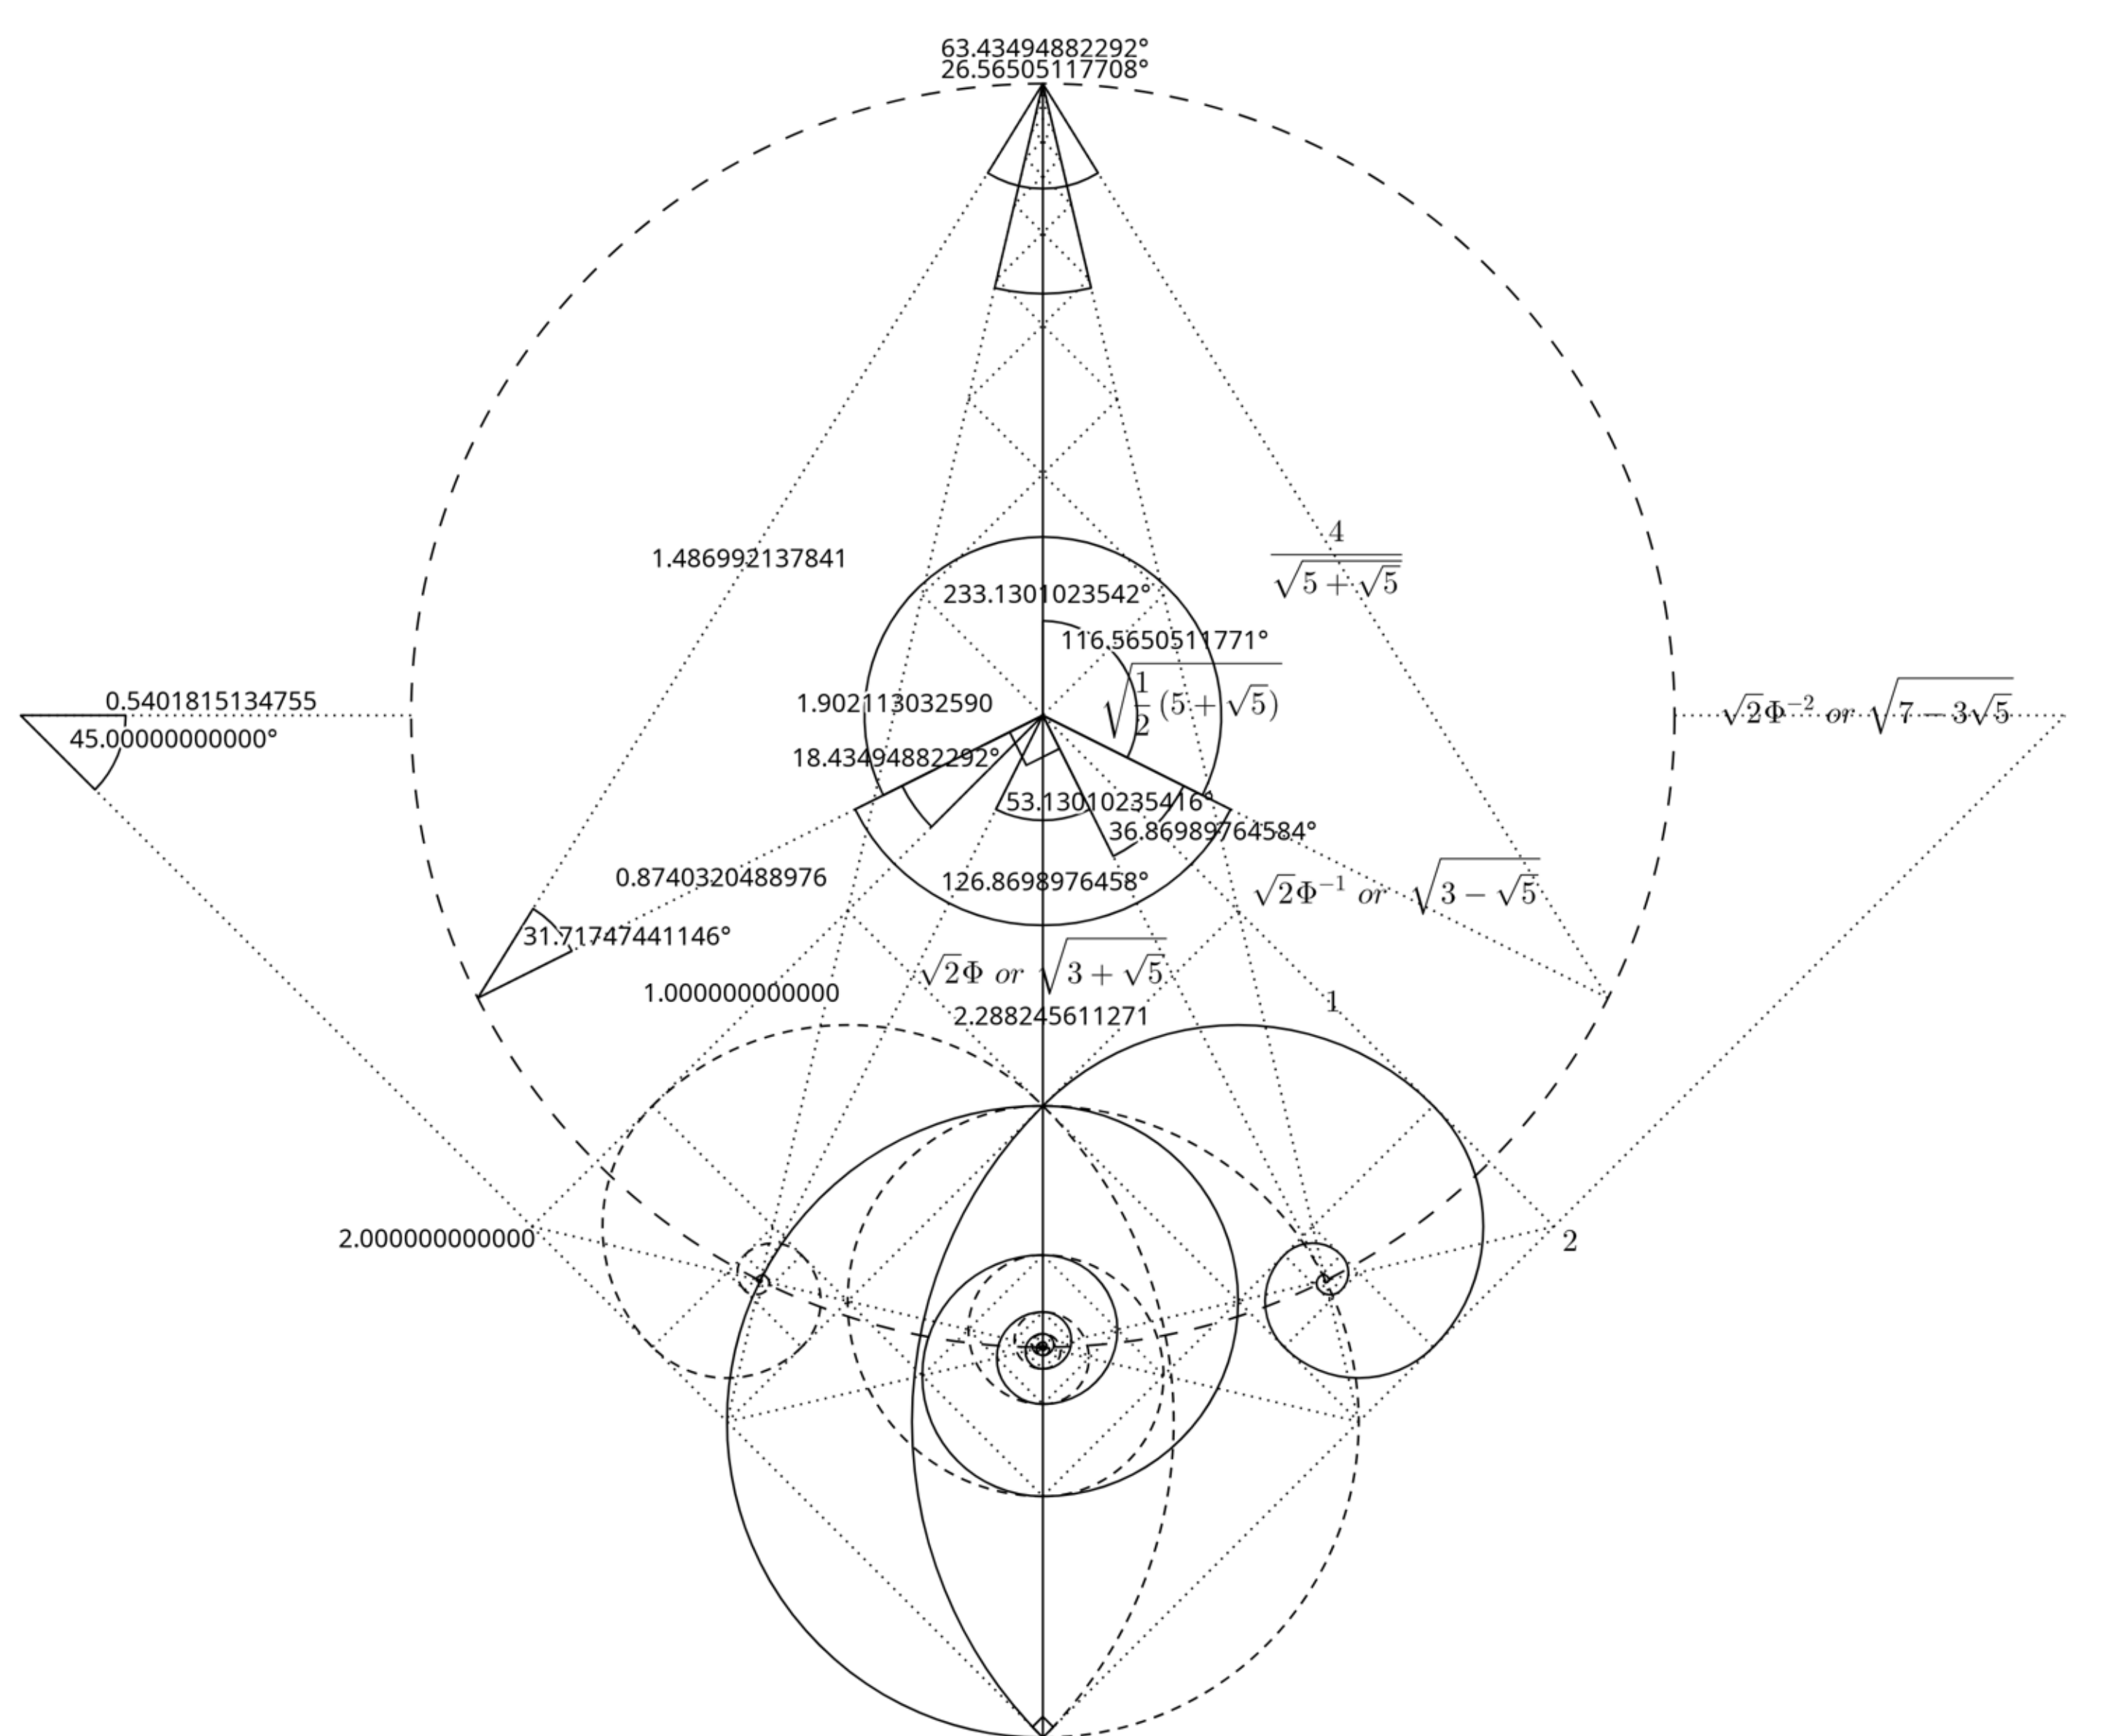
63.43494882292°
26.56505117708°

1.486992137841

$\frac{4}{\sqrt{5+\sqrt{5}}}$

233.1301023542°

116.5650511771°

0.5401815134755

45.00000000000°

1.902113032590

$\sqrt{\frac{1}{2}(5+\sqrt{5})}$

$\sqrt{2}\Phi^{-2}$ $or$ $\sqrt{7-3\sqrt{5}}$

18.43494882292°

53.13010235416°

36.86989764584°

0.8740320488976

126.8698976458°

$\sqrt{2}\Phi^{-1}$ $or$ $\sqrt{3-\sqrt{5}}$

31.71747441146°

$\sqrt{2}\Phi$ $or$ $\sqrt{3+\sqrt{5}}$

1.000000000000

2.288245611271

1

2.000000000000

2